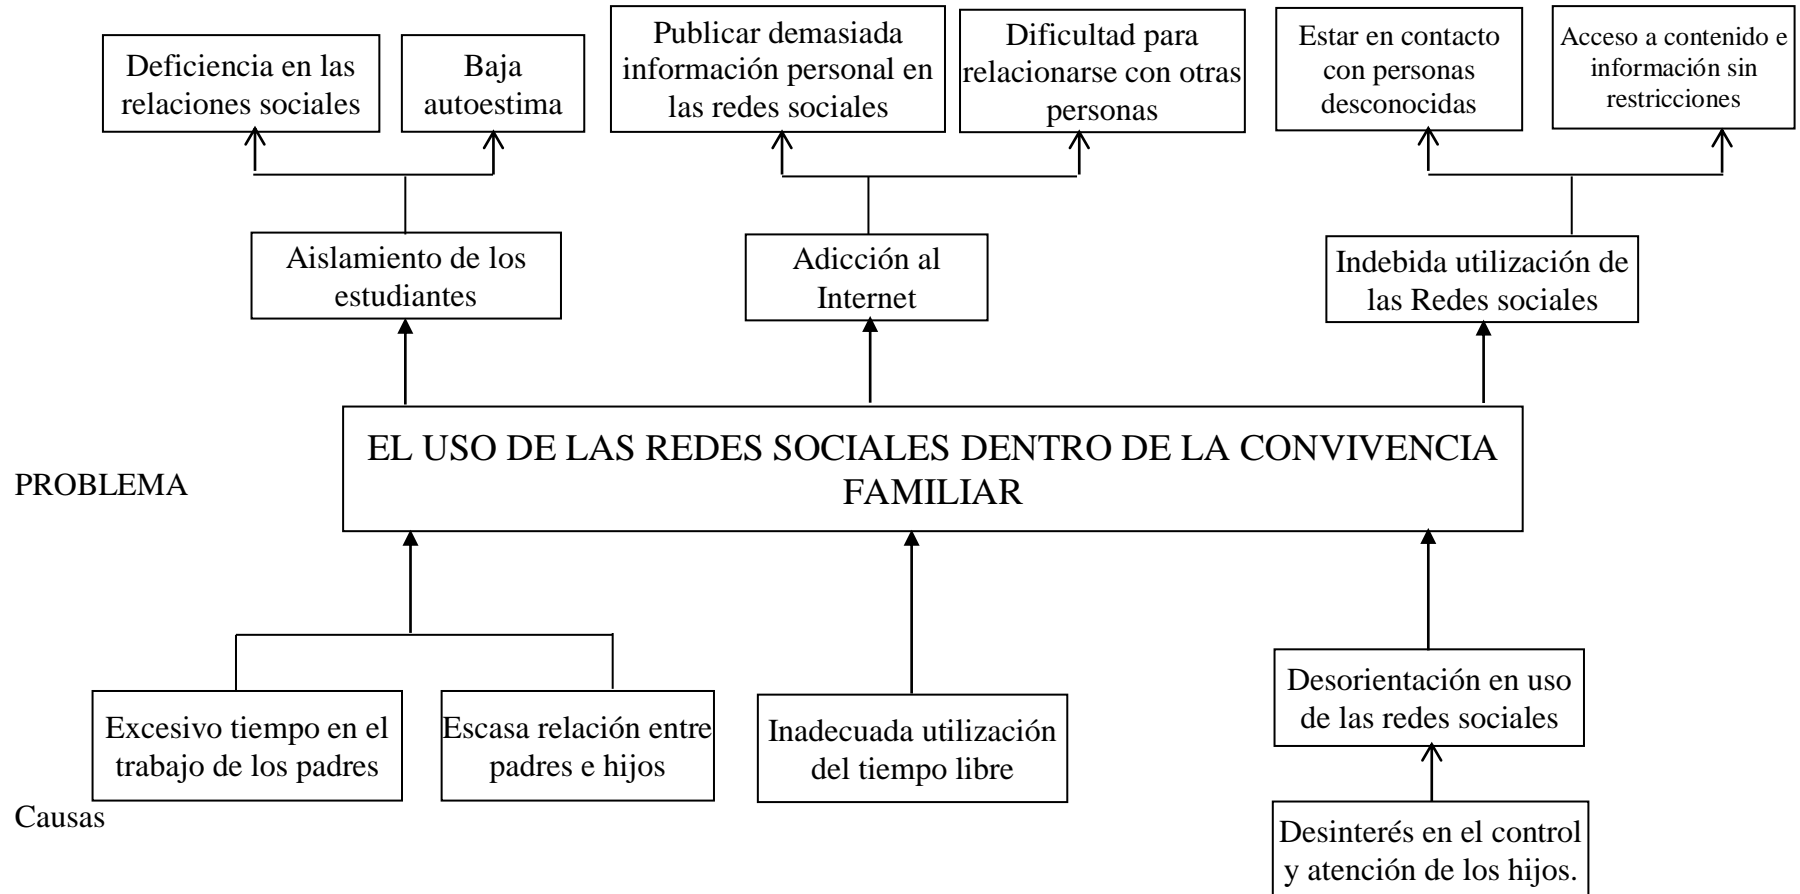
Deficiencia en las relaciones sociales

Baja autoestima

Publicar demasiada información personal en las redes sociales

Dificultad para relacionarse con otras personas

Estar en contacto con personas desconocidas

Acceso a contenido e información sin restricciones

Aislamiento de los estudiantes

Adicción al Internet

Indebida utilización de las Redes sociales

PROBLEMA

EL USO DE LAS REDES SOCIALES DENTRO DE LA CONVIVENCIA FAMILIAR

Excesivo tiempo en el trabajo de los padres

Escasa relación entre padres e hijos

Inadecuada utilización del tiempo libre

Desorientación en uso de las redes sociales

Causas

Desinterés en el control y atención de los hijos.